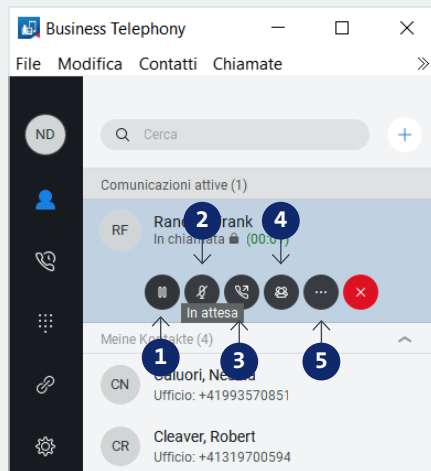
Business Telephony

File Modifica Contatti Chiamate

ND

Cerca

Comunicazioni attive (1)

RF

Rand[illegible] rank

In chiamata (00:0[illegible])

2

4

In attesa

1

3

5

Meine K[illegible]akte (4)

CN

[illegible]luori, Ne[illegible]a

Ufficio: +41993570851

CR

Cleaver, Robert

Ufficio: +41319700594